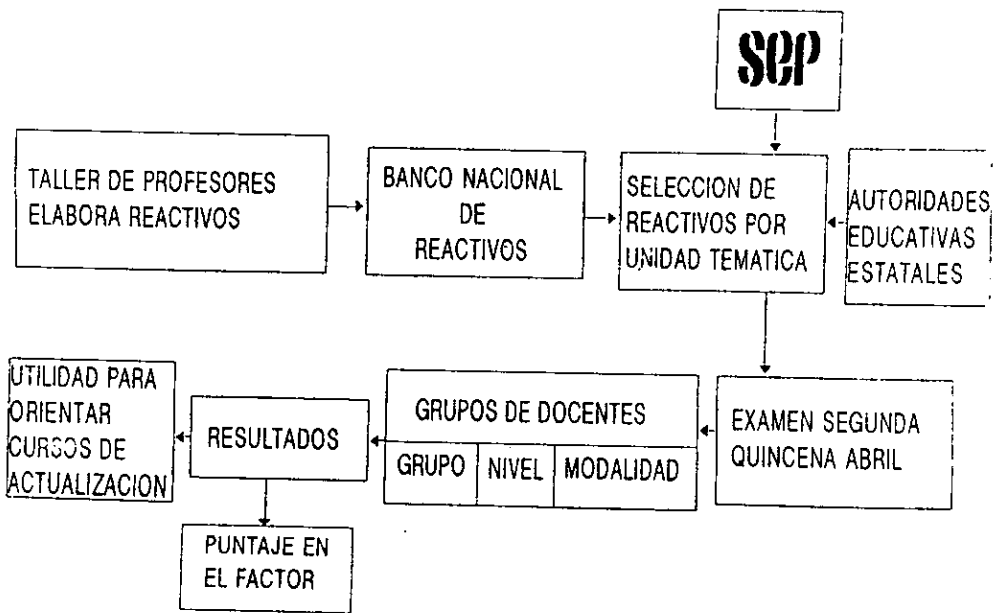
SEP

TALLER DE PROFESORES ELABORA REACTIVOS

BANCO NACIONAL DE REACTIVOS

SELECCION DE REACTIVOS POR UNIDAD TEMATICA

AUTORIDADES EDUCATIVAS ESTATALES

EXAMEN SEGUNDA QUINCENA ABRIL

GRUPOS DE DOCENTES

| GRUPO | NIVEL | MODALIDAD |
|---|---|---|

RESULTADOS

UTILIDAD PARA ORIENTAR CURSOS DE ACTUALIZACION

PUNTAJE EN EL FACTOR